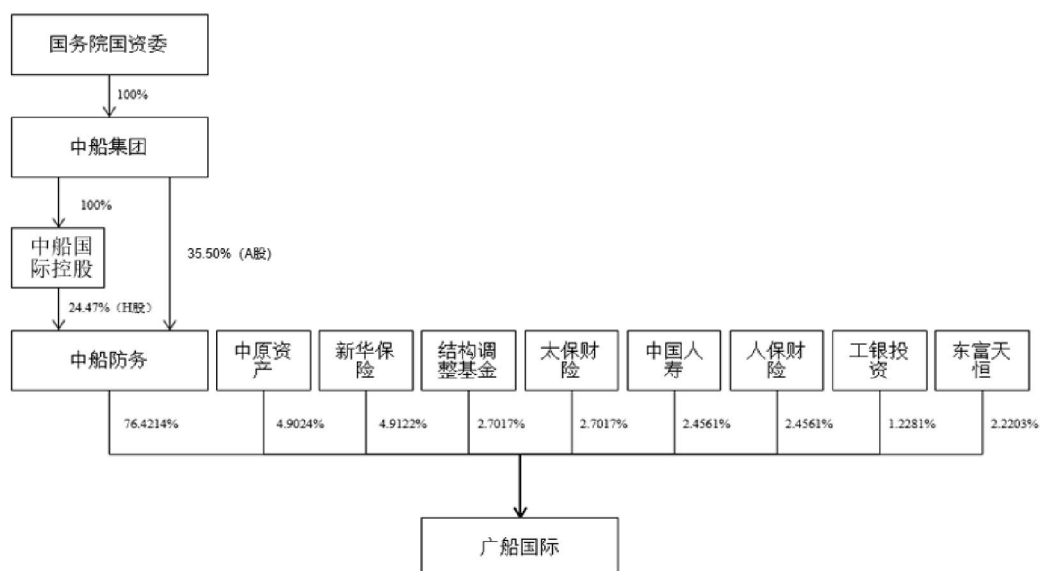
国务院国资委

100%

中船集团

100%

中船国际控股

35.50%（A股）

24.47%（H股）

中船防务

中原资产

新华保险

结构调整基金

太保财险

中国人寿

人保财险

工银投资

东富天恒

76.4214%

4.9024%

4.9122%

2.7017%

2.7017%

2.4561%

2.4561%

1.2281%

2.2203%

广船国际